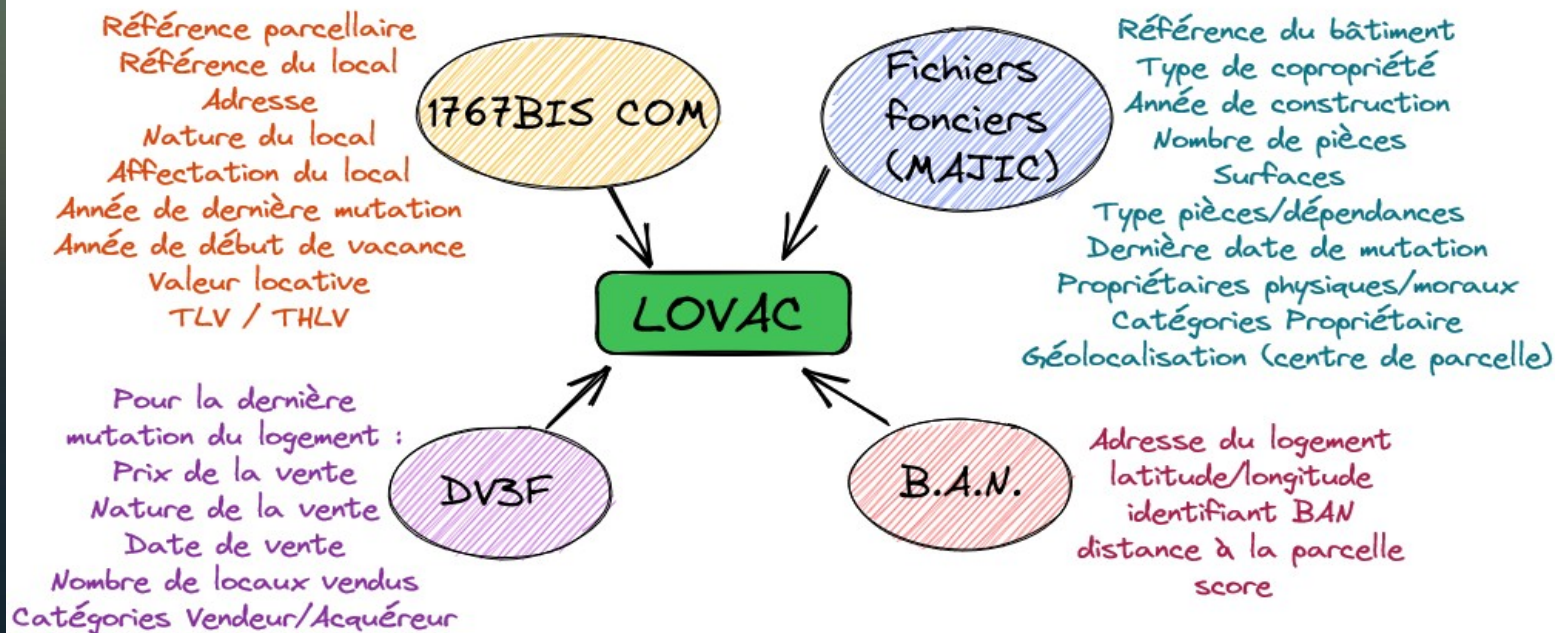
Référence parcellaire
Référence du local
Adresse
Nature du local
Affectation du local
Année de dernière mutation
Année de début de vacance
Valeur locative
TLV / THLV

1767BIS COM

Fichiers fonciers (MAJIC)

Référence du bâtiment
Type de copropriété
Année de construction
Nombre de pièces
Surfaces
Type pièces/dépendances
Dernière date de mutation
Propriétaires physiques/moraux
Catégories Propriétaire
Géolocalisation (centre de parcelle)

LOVAC

Pour la dernière mutation du logement :
Prix de la vente
Nature de la vente
Date de vente
Nombre de locaux vendus
Catégories Vendeur/Acquéreur

DV3F

B.A.N.

Adresse du logement
latitude/longitude
identifiant BAN
distance à la parcelle
score